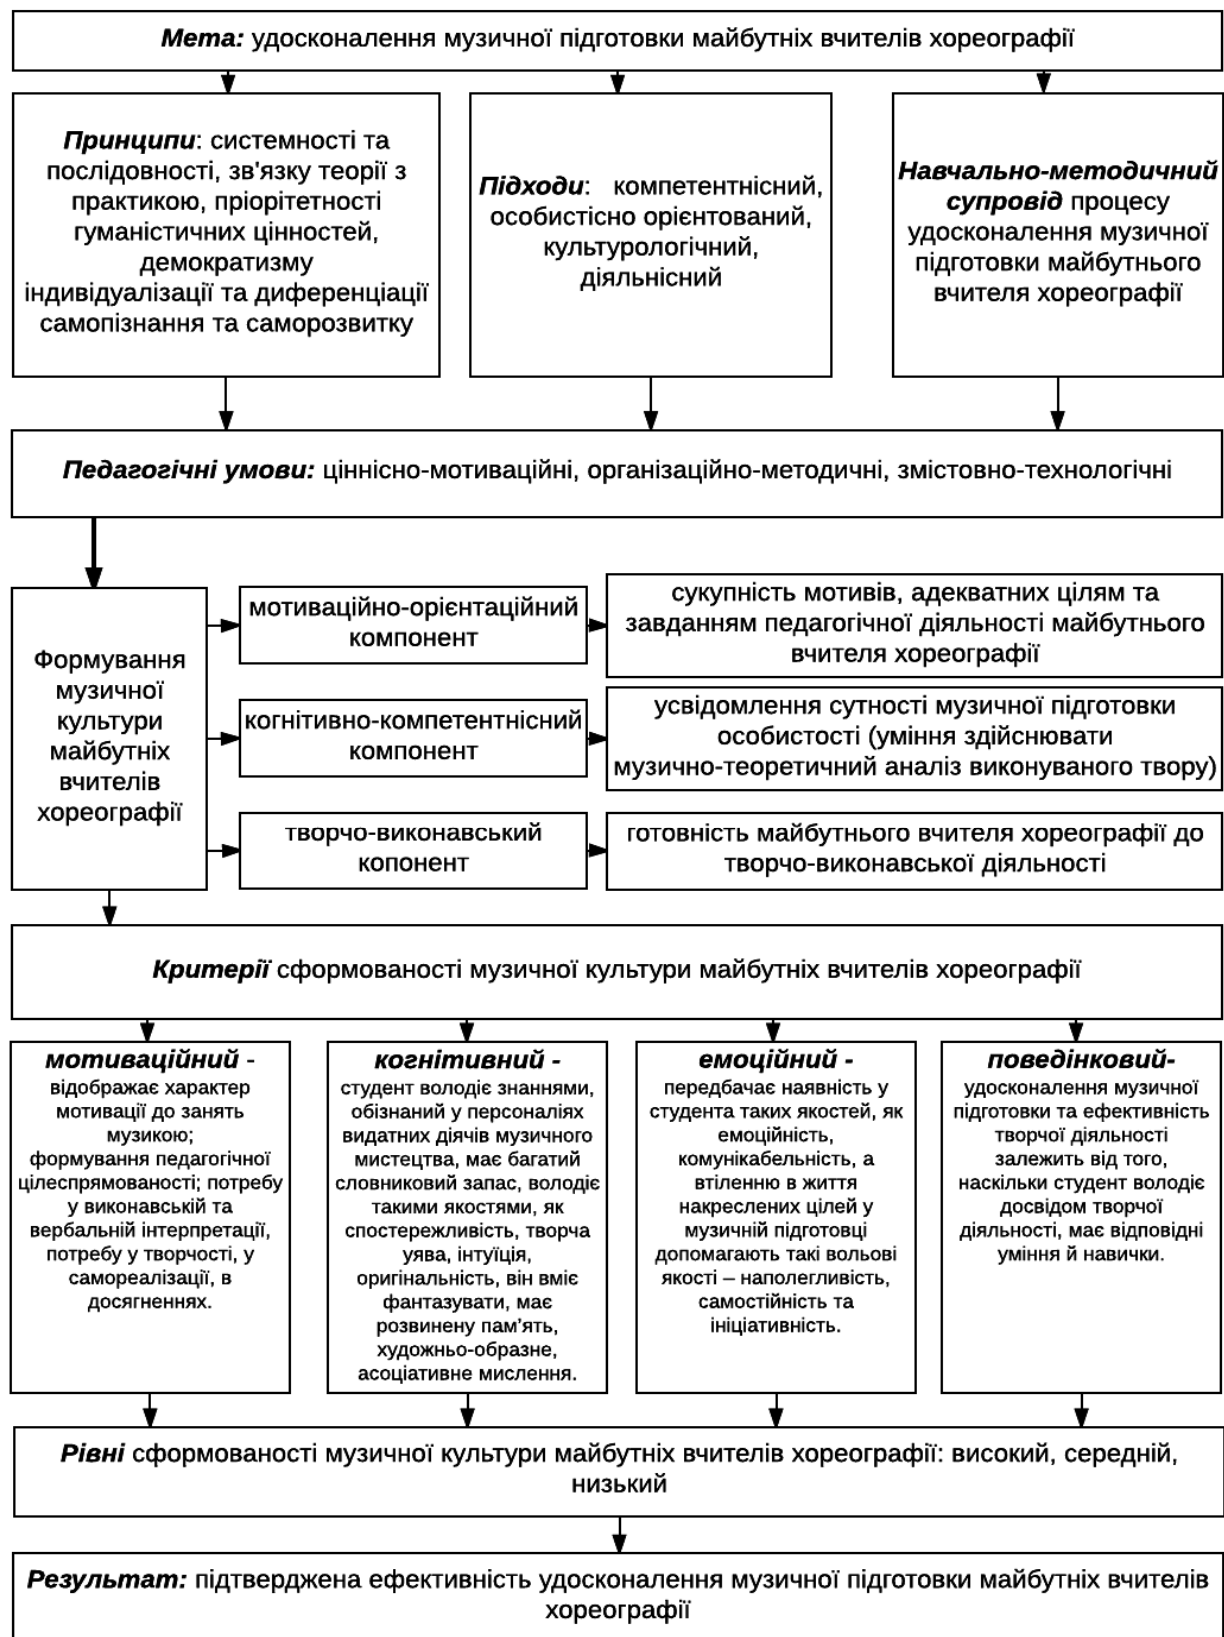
Мета: удосконалення музичної підготовки майбутніх вчителів хореографії

Принципи: системності та послідовності, зв'язку теорії з практикою, пріорітетності гуманістичних цінностей, демократизму індивідуалізації та диференціації самопізнання та саморозвитку

Підходи: компетентнісний, особистісно орієнтований, культурологічний, діяльнісний

Навчально-методичний супровід процесу удосконалення музичної підготовки майбутнього вчителя хореографії

Педагогічні умови: ціннісно-мотиваційні, організаційно-методичні, змістовно-технологічні

Формування музичної культури майбутніх вчителів хореографії

мотиваційно-орієнтаційний компонент

сукупність мотивів, адекватних цілям та завданням педагогічної діяльності майбутнього вчителя хореографії

когнітивно-компетентнісний компонент

усвідомлення сутності музичної підготовки особистості (уміння здійснювати музично-теоретичний аналіз виконуваного твору)

творчо-виконавський копонент

готовність майбутнього вчителя хореографії до творчо-виконавської діяльності

Критерії сформованості музичної культури майбутніх вчителів хореографії

мотиваційний - відображає характер мотивації до занять музикою; формування педагогічної цілеспрямованості; потребу у виконавській та вербальній інтерпретації, потребу у творчості, у самореалізації, в досягненнях.

когнітивний - студент володіє знаннями, обізнаний у персоналіях видатних діячів музичного мистецтва, має багатий словниковий запас, володіє такими якостями, як спостережливість, творча уява, інтуїція, оригінальність, він вміє фантазувати, має розвинену пам'ять, художньо-образне, асоціативне мислення.

емоційний - передбачає наявність у студента таких якостей, як емоційність, комунікабельність, а втіленню в життя накреслених цілей у музичній підготовці допомагають такі вольові якості – наполегливість, самостійність та ініціативність.

поведінковий- удосконалення музичної підготовки та ефективність творчої діяльності залежить від того, наскільки студент володіє досвідом творчої діяльності, має відповідні уміння й навички.

Рівні сформованості музичної культури майбутніх вчителів хореографії: високий, середній, низький

Результат: підтверджена ефективність удосконалення музичної підготовки майбутніх вчителів хореографії